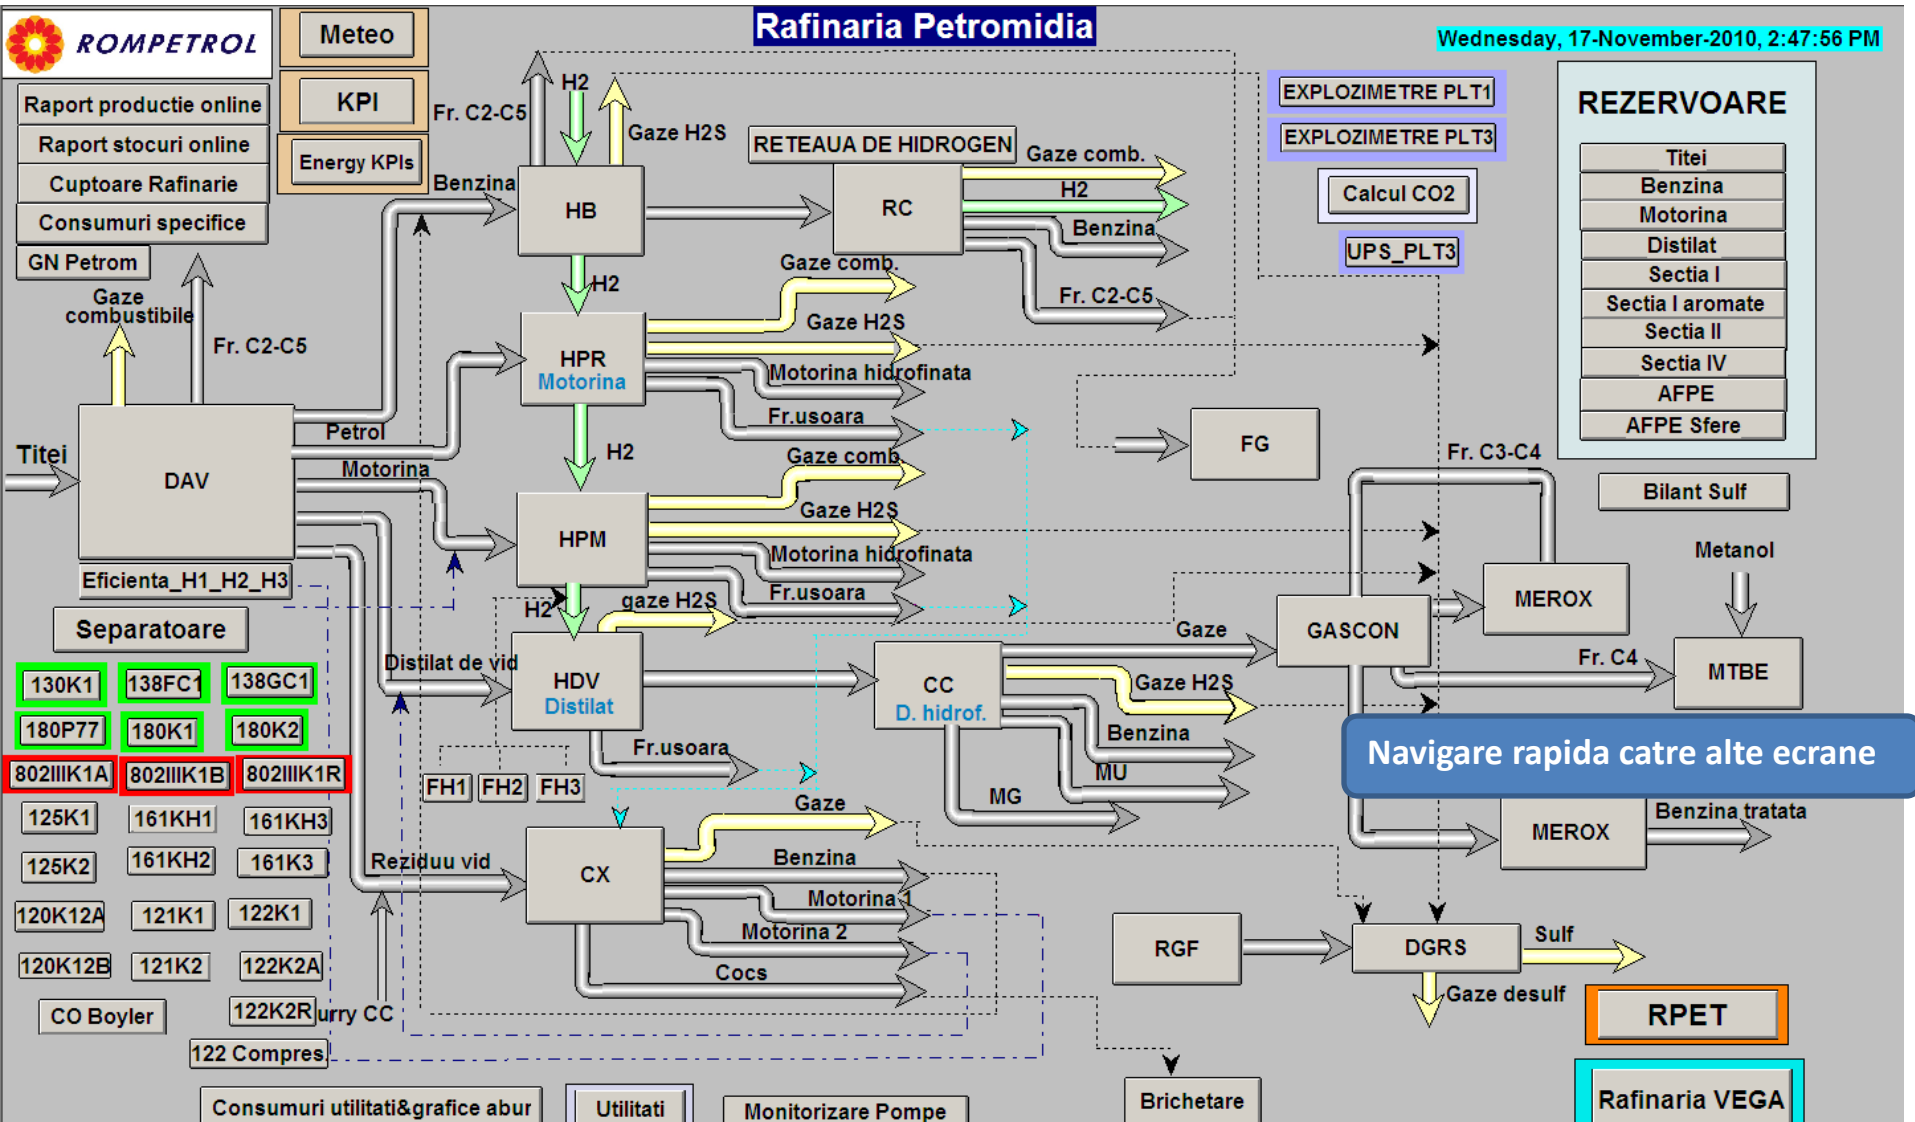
ROMPETROL

Meteo

KPI

Energy KPIs

Raport productie online

Raport stocuri online

Cuptoare Rafinarie

Consumuri specifice

GN Petrom

Rafinaria Petromidia

Wednesday, 17-November-2010, 2:47:56 PM

EXPLOZIMETRE PLT1

EXPLOZIMETRE PLT3

Calcul CO2

UPS_PLT3

REZERVOARE

Titei
Benzina
Motorina
Distilat
Sectia I
Sectia I aromate
Sectia II
Sectia IV
AFPE
AFPE Sfere

Bilant Sulf

H2
Gaze H2S
Fr. C2-C5
Benzina
HB
RETEAUA DE HIDROGEN
Gaze comb.
H2
RC
Benzina
Fr. C2-C5
Gaze comb.
H2
Gaze H2S
HPR
Motorina
Motorina hidrofinata
Fr.usoara
Gaze combustibile
Fr. C2-C5
Titei
DAV
Petrol
Motorina
H2
Gaze comb.
Gaze H2S
HPM
Motorina hidrofinata
Fr.usoara
FG
Fr. C3-C4
Metanol
MEROX
MTBE
Eficienta_H1_H2_H3
H2
gaze H2S
Gaze
GASCON
Fr. C4
Distilat de vid
HDV
Distilat
CC
D. hidrof.
Gaze H2S
Benzina
MU
MG
Fr.usoara
FH1
FH2
FH3

Navigare rapida catre alte ecrane

Benzina tratata
MEROX

Separatoare

130K1
138FC1
138GC1
180P77
180K1
180K2
802IIIK1A
802IIIK1B
802IIIK1R
125K1
161KH1
161KH3
125K2
161KH2
161K3
120K12A
121K1
122K1
120K12B
121K2
122K2A
CO Boyler
122K2R
122 Compres

Gaze
Rezidiu vid
CX
Benzina
Motorina 1
Motorina 2
Cocs
Slurry CC
RGF
DGRS
Sulf
Gaze desulf
RPET
Brichetare
Rafinaria VEGA

Consumuri utilitati&grafice abur

Utilitati

Monitorizare Pompe